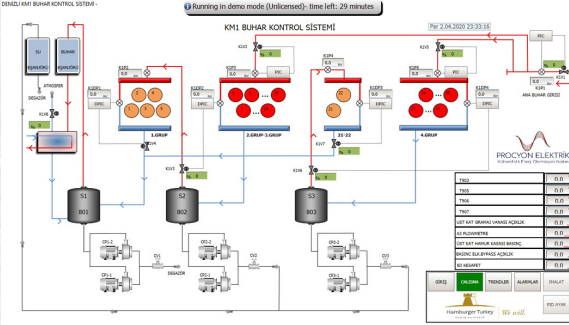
DENİZLİ KM1 BUHAR KONTROL SİSTEMİ -

Running in demo mode (Unlicensed)- time left: 29 minutes

KM1 BUHAR KONTROL SİSTEMİ

Per 2.04.2020 23:33:16

SU EŞANJÖRÜ

BUHAR EŞANJÖRÜ

ATMOSFER

DEGAZÖR

K1V6

K1V1

K1P1

K1P2

K1P3

K1P4

K1V2

K1V3

K1V4

K1V5

K1V7

K1V8

K1DP1

K1DP2

K1DP3

K1DP4

DPIC

PIC

1.GRUP

2.GRUP-3.GRUP

21-22

4.GRUP

ANA BUHAR GİRİŞİ

PROCYON ELEKTRİK

S1 B01

S2 B02

S3 B03

CP1-1

CP1-2

CP2-1

CP2-2

CP3-1

CP3-2

CV1

CV2

CV3

DEGAZÖR

| | |
|---|---|
| T902 | 0.0 |
| T905 | 0.0 |
| T906 | 0.0 |
| T907 | 0.0 |
| ÜST KAT GRAMAJ VANASI AÇIKLIK | 0.0 |
| A3 FLOWMETRE | 0.0 |
| ÜST KAT HAMUR KASASI BASINÇ | 0.0 |
| BASINÇ ELK.BYPASS AÇIKLIK | 0.0 |
| B3 KESAFET | 0.0 |

GİRİŞ

ÇALIŞMA

TRENDLER

ALARMLAR

İMALAT

Hamburger Turkey

We will.

RED. AYAR